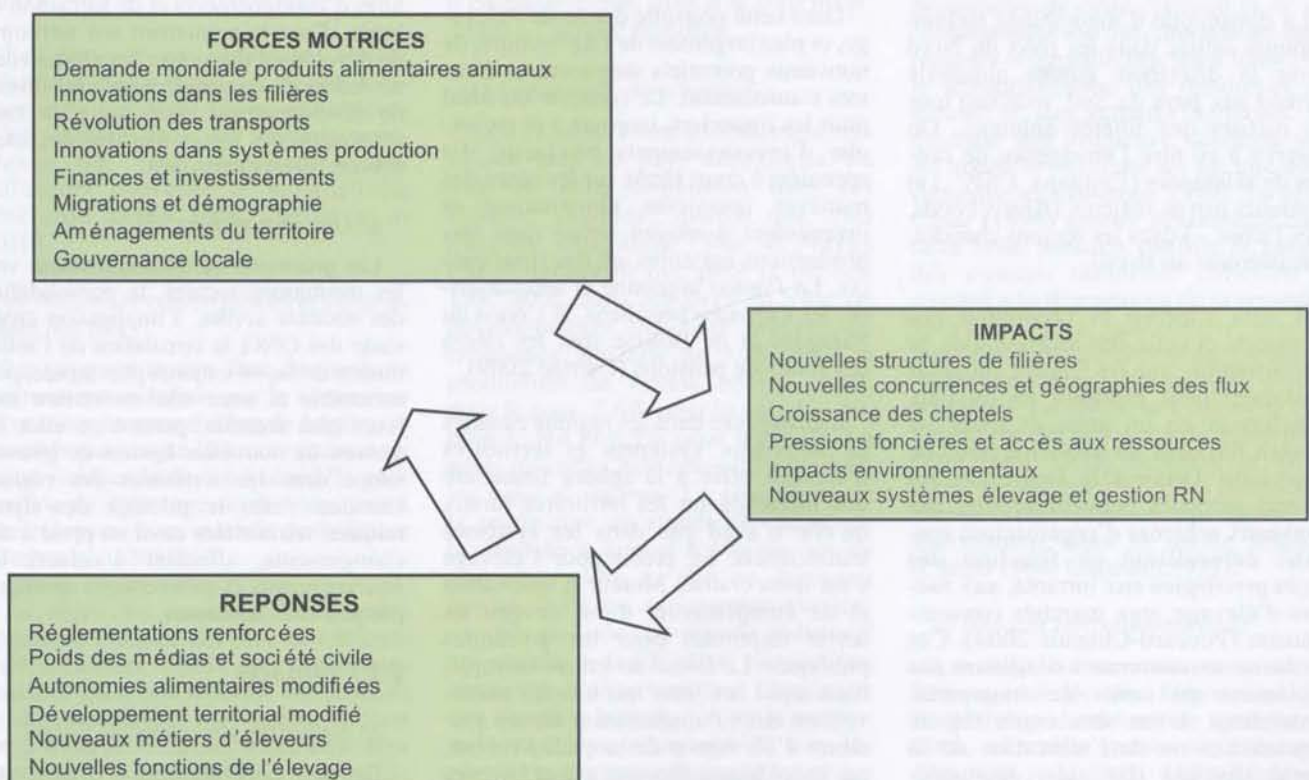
FORCES MOTRICES
Demande mondiale produits alimentaires animaux
Innovations dans les filières
Révolution des transports
Innovations dans systèmes production
Finances et investissements
Migrations et démographie
Aménagements du territoire
Gouvernance locale

IMPACTS
Nouvelles structures de filières
Nouvelles concurrences et géographies des flux
Croissance des cheptels
Pressions foncières et accès aux ressources
Impacts environnementaux
Nouveaux systèmes élevage et gestion RN

REPONSES
Réglementations renforcées
Poids des médias et société civile
Autonomies alimentaires modifiées
Développement territorial modifié
Nouveaux métiers d'éleveurs
Nouvelles fonctions de l'élevage